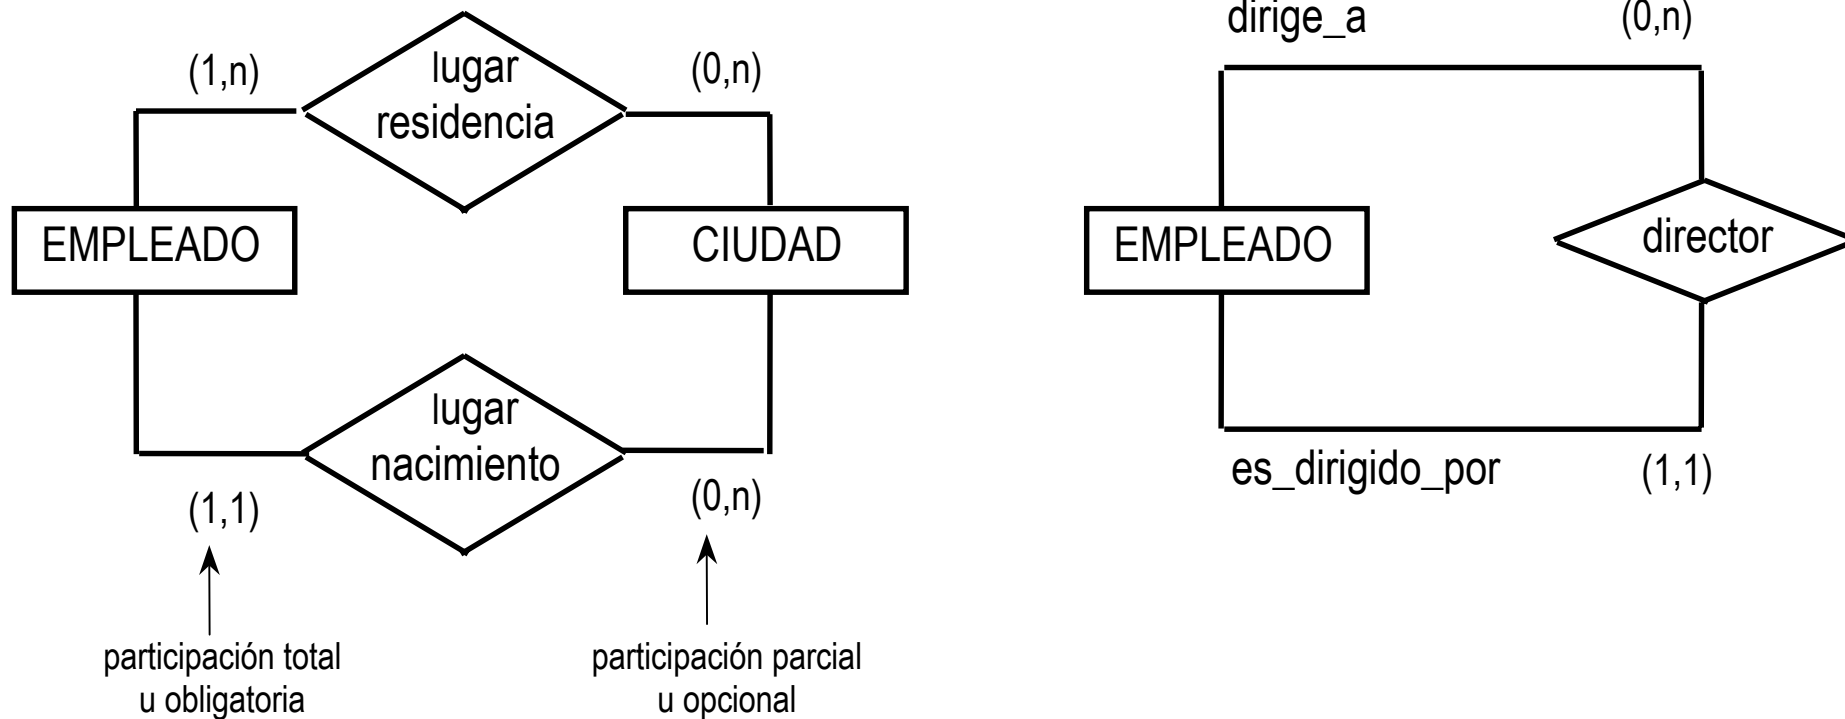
(1,n)

lugar residencia

(0,n)

EMPLEADO

CIUDAD

lugar nacimiento

(1,1)

(0,n)

participación total u obligatoria

participación parcial u opcional

dirige_a

(0,n)

EMPLEADO

director

es_dirigido_por

(1,1)